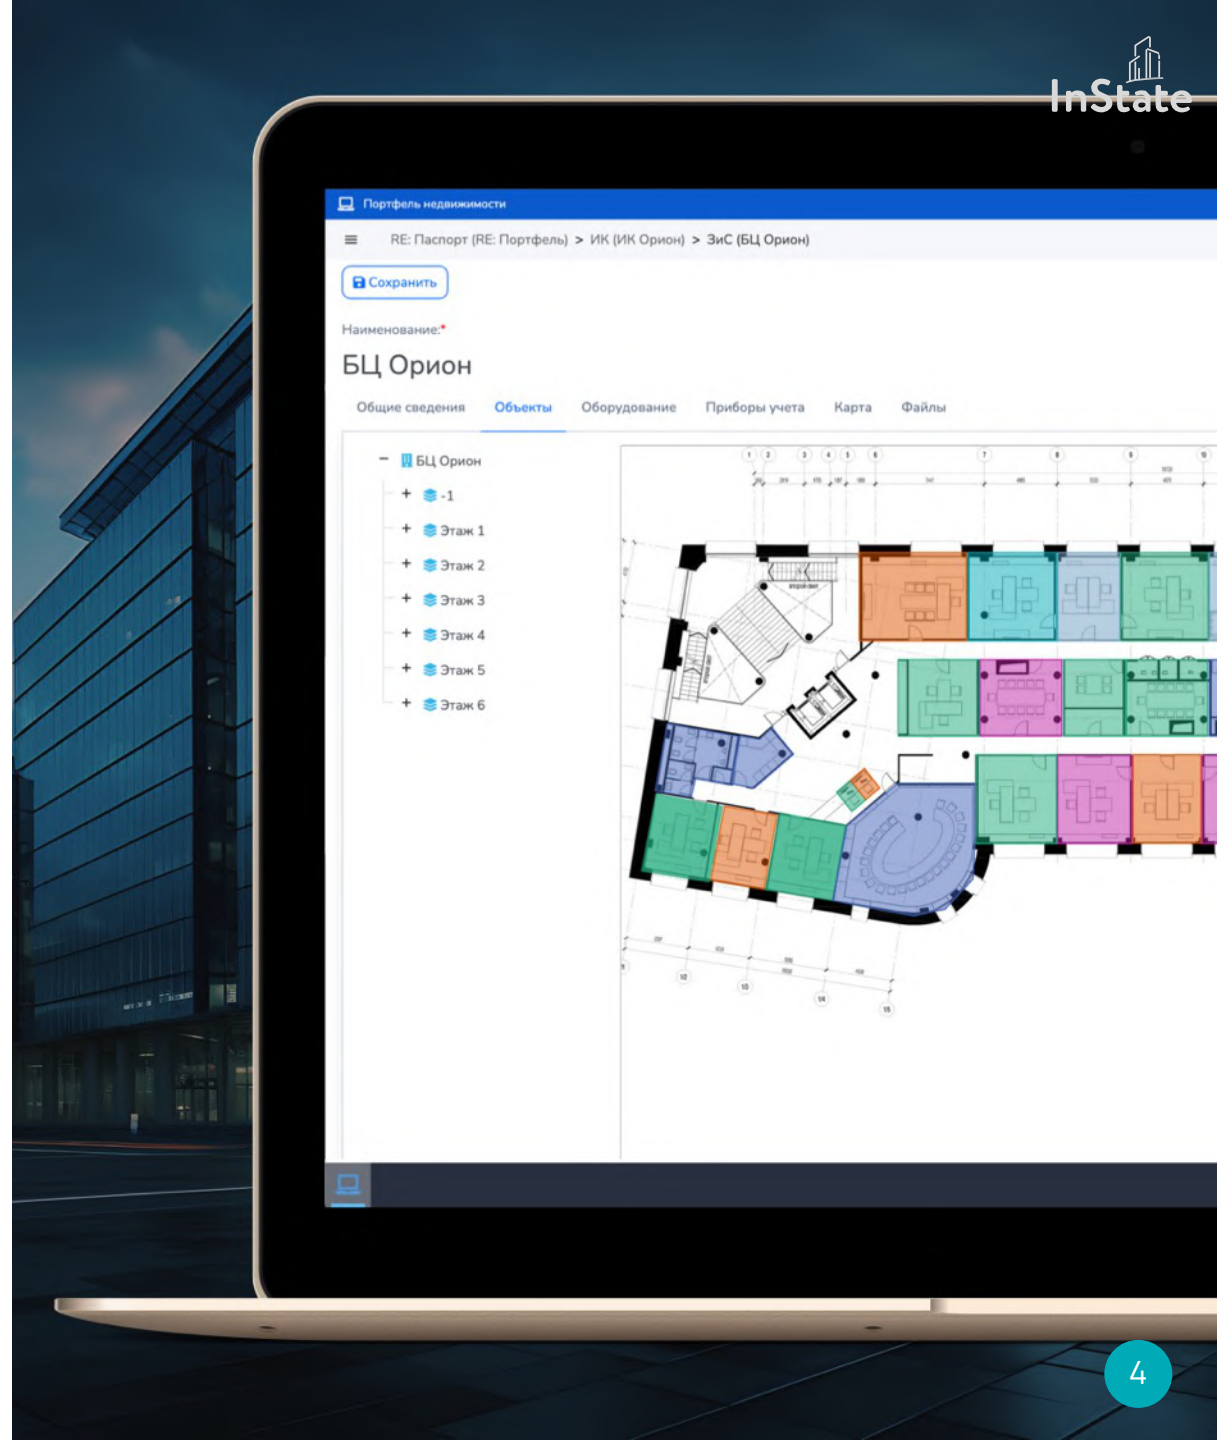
InState

Портфель недвижимости

RE: Паспорт (RE: Портфель) > ИК (ИК Орион) > ЗиС (БЦ Орион)

Сохранить

Наименование:*

БЦ Орион

Общие сведения Объекты Оборудование Приборы учета Карта Файлы

− БЦ Орион
+ -1
+ Этаж 1
+ Этаж 2
+ Этаж 3
+ Этаж 4
+ Этаж 5
+ Этаж 6

4